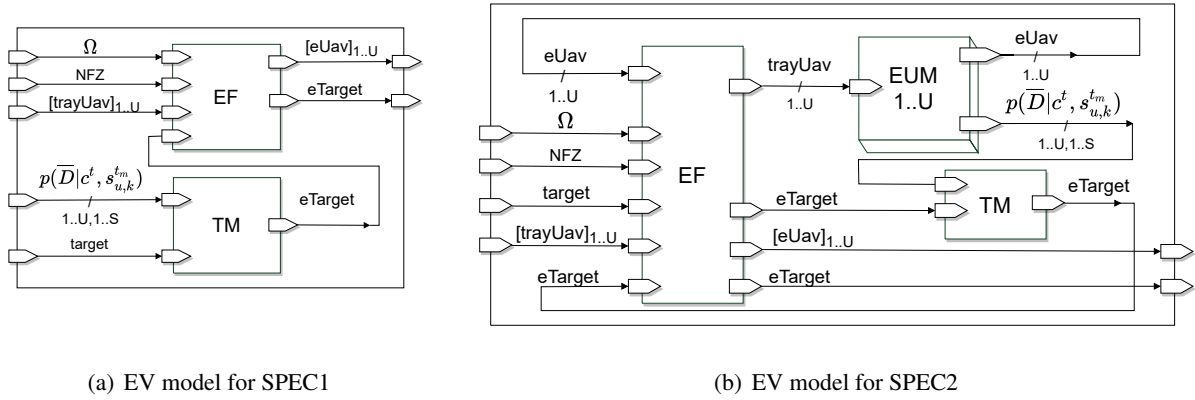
$\Omega$

NFZ

$[\text{trayUav}]_{1..U}$

EF

$[\text{eUav}]_{1..U}$

eTarget

$p(\overline{D}|c^t, s^{t_m}_{u,k})$

1..U,1..S

TM

eTarget

target

(a) EV model for SPEC1

eUav

1..U

$\Omega$

NFZ

target

$[\text{trayUav}]_{1..U}$

eTarget

EF

trayUav

1..U

EUM 1..U

eUav

1..U

$p(\overline{D}|c^t, s^{t_m}_{u,k})$

1..U,1..S

eTarget

TM

eTarget

$[\text{eUav}]_{1..U}$

eTarget

(b) EV model for SPEC2